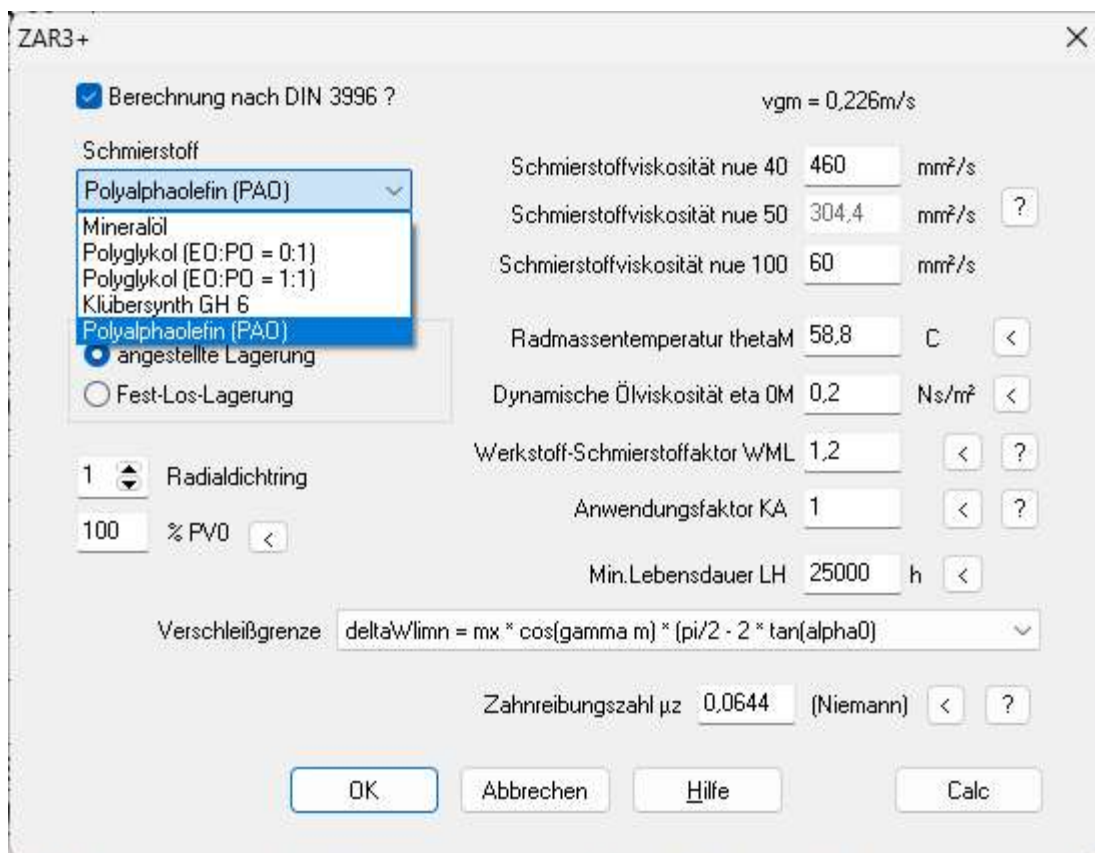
ZAR3+

Berechnung nach DIN 3996 ?

vgm = 0,226m/s

Schmierstoff

Polyalphaolefin (PAO)

Mineralöl
Polyglykol (EO:PO = 0:1)
Polyglykol (EO:PO = 1:1)
Klübersynth GH 6
Polyalphaolefin (PAO)

angestellte Lagerung
Fest-Los-Lagerung

Schmierstoffviskosität nue 40 460 mm²/s
Schmierstoffviskosität nue 50 304,4 mm²/s ?
Schmierstoffviskosität nue 100 60 mm²/s

Radmassentemperatur thetaM 58,8 C <
Dynamische Ölviskosität eta 0M 0,2 Ns/m² <
Werkstoff-Schmierstofffaktor WML 1,2 < ?
Anwendungsfaktor KA 1 < ?
Min.Lebensdauer LH 25000 h <

1 Radialdichtring
100 % PV0 <

Verschleißgrenze deltaWlimn = mx * cos(gamma m) * (pi/2 - 2 * tan(alpha0)

Zahnreibungszahl µz 0,0644 (Niemann) < ?

OK Abbrechen Hilfe Calc